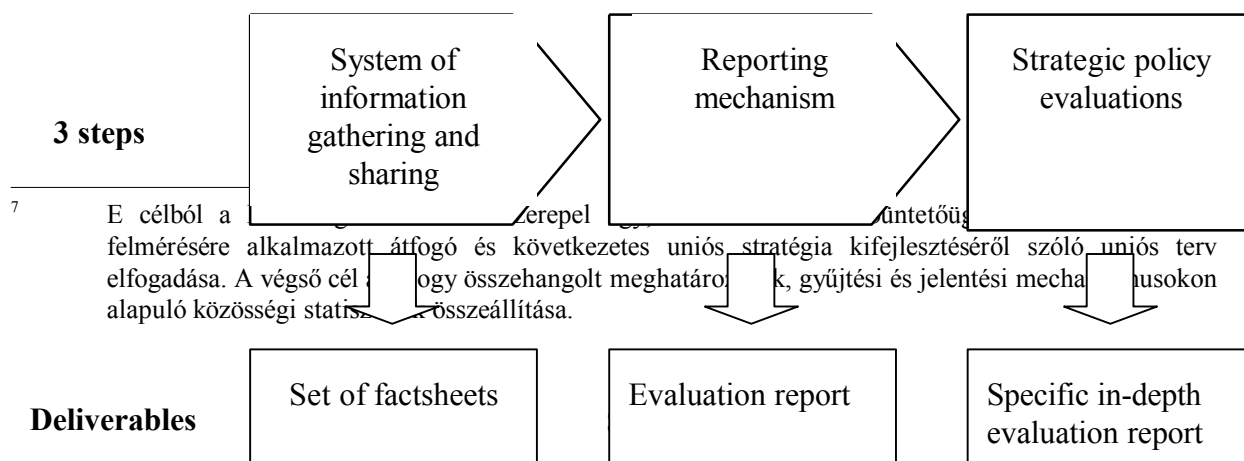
System of information gathering and sharing

Reporting mechanism

Strategic policy evaluations

3 steps

7 E célból a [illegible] zerepel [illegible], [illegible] üntetőüg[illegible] felmérésére alkalmazott átfogó és következetes uniós stratégia kifejlesztéséről szóló uniós terv elfogadása. A végső cél a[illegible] ogy összehangolt meghatároz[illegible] k, gyűjtési és jelentési mecha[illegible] usokon alapuló közösségi statisz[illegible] összeállítása.

Deliverables

Set of factsheets

Evaluation report

Specific in-depth evaluation report